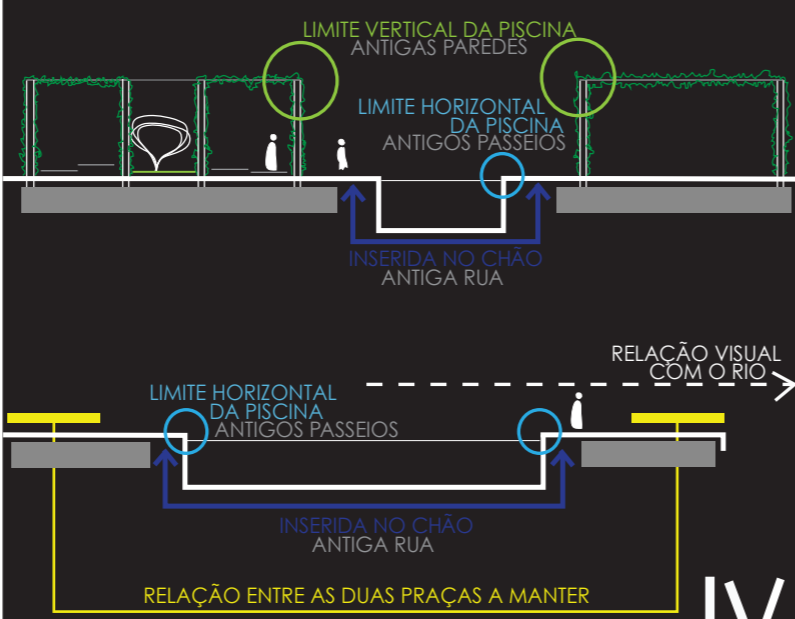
LIMITE VERTICAL DA PISCINA
ANTIGAS PAREDES

LIMITE HORIZONTAL
DA PISCINA
ANTIGOS PASSEIOS

INSERIDA NO CHÃO
ANTIGA RUA

RELAÇÃO VISUAL
COM O RIO

LIMITE HORIZONTAL
DA PISCINA
ANTIGOS PASSEIOS

INSERIDA NO CHÃO
ANTIGA RUA

RELAÇÃO ENTRE AS DUAS PRAÇAS A MANTER

IV